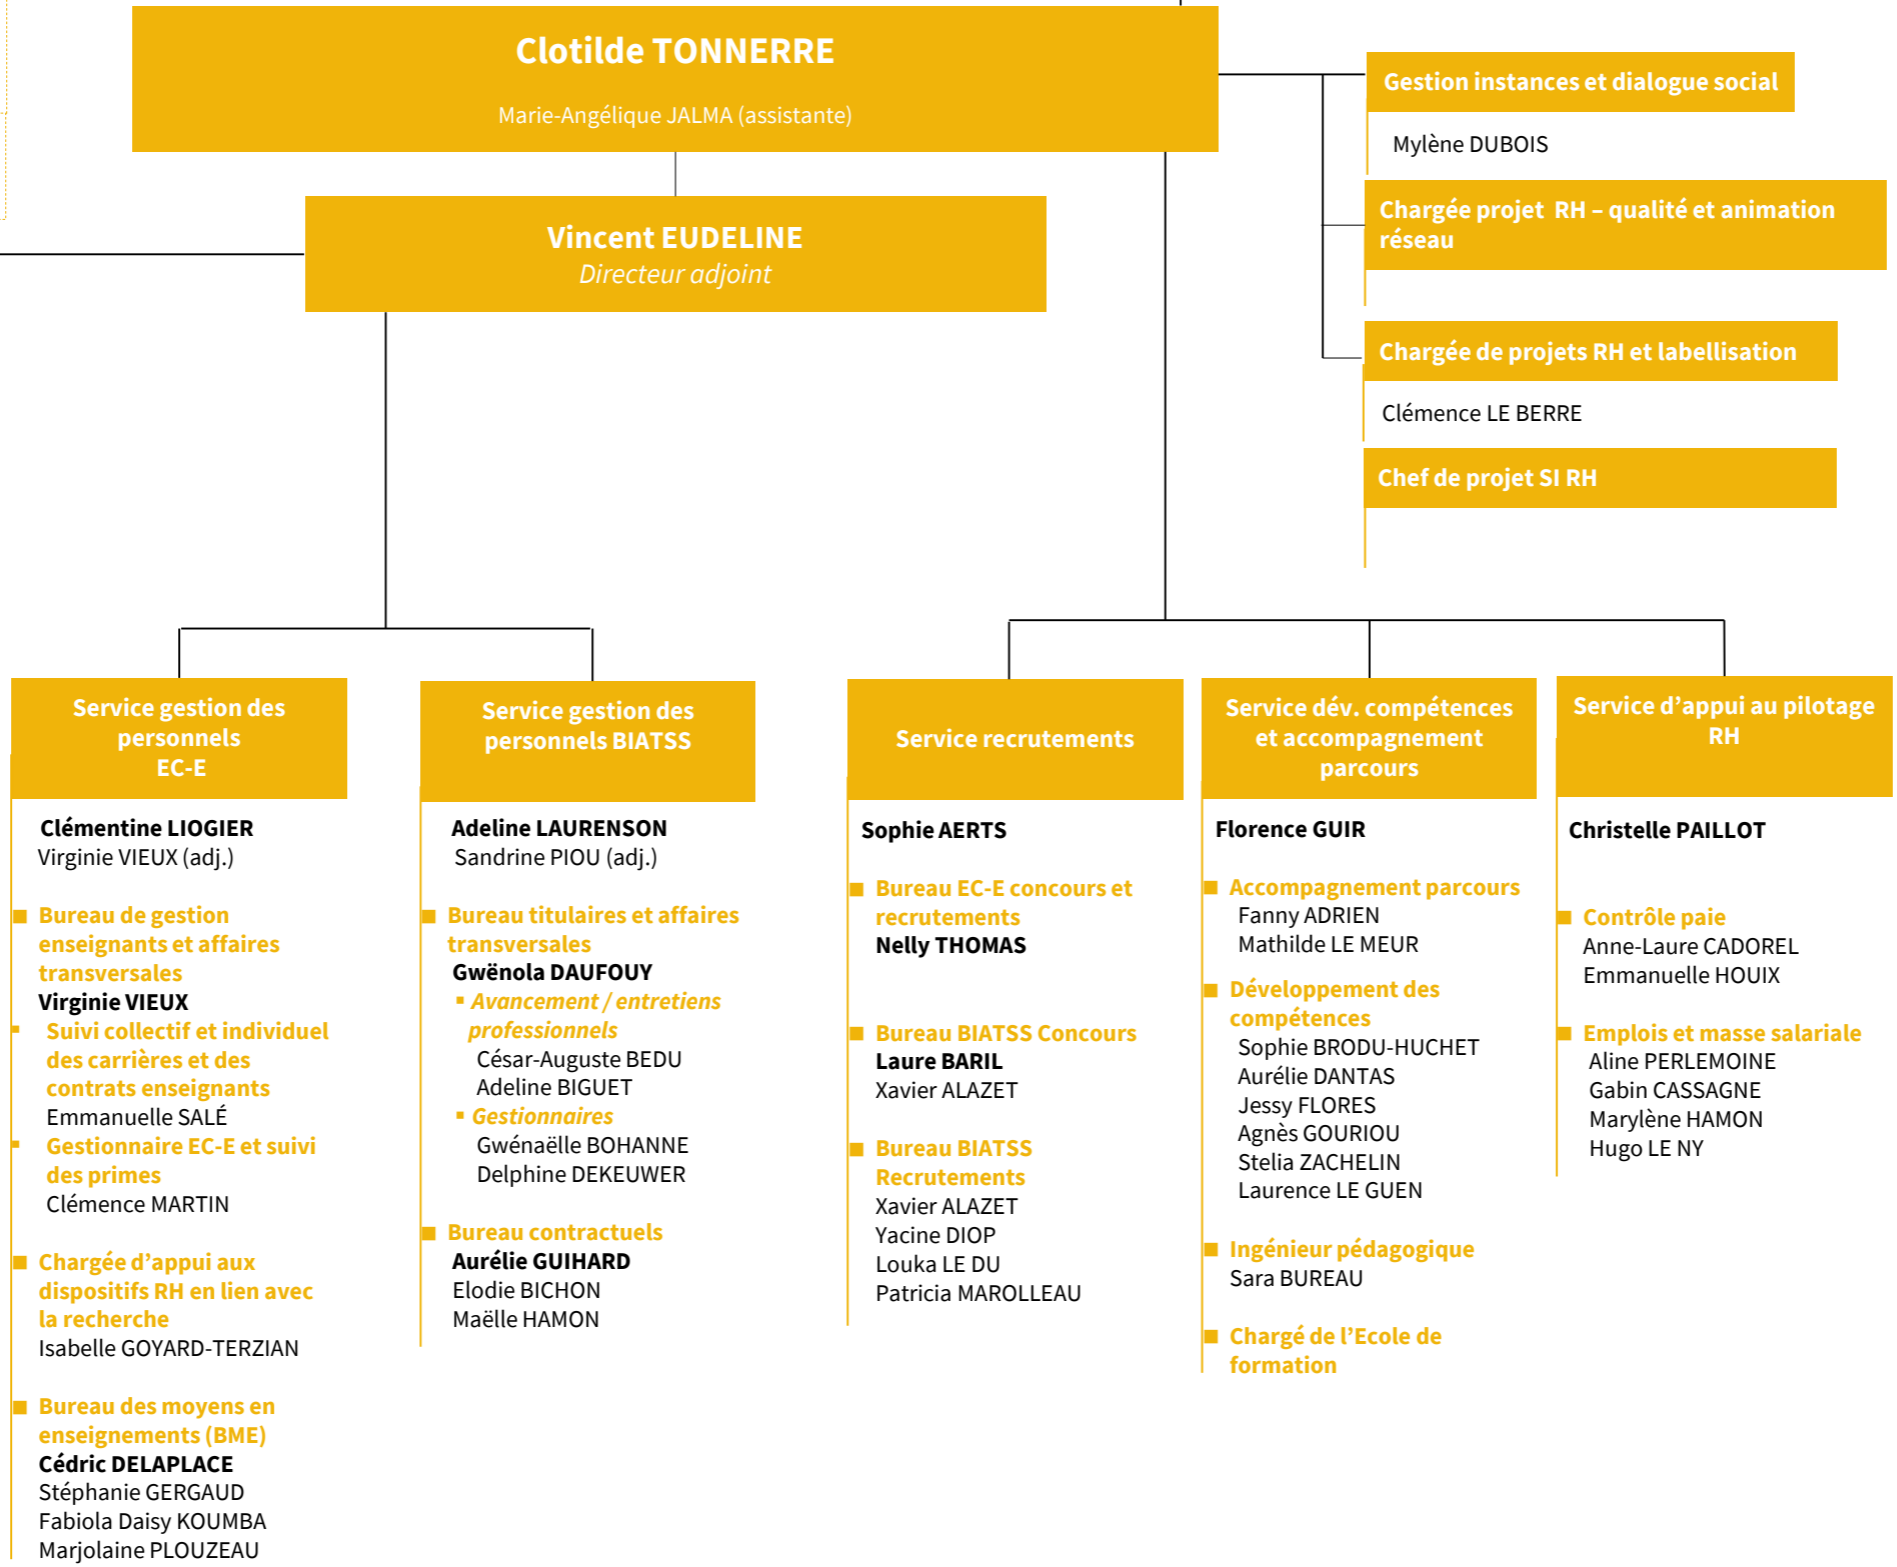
Clotilde TONNERRE

Marie-Angélique JALMA (assistante)

Gestion instances et dialogue social

Mylène DUBOIS

Chargée projet RH – qualité et animation réseau

Chargée de projets RH et labellisation

Clémence LE BERRE

Chef de projet SI RH

Vincent EUDELINE
Directeur adjoint

Service gestion des personnels EC-E

Clémentine LIOGIER
Virginie VIEUX (adj.)

Bureau de gestion enseignants et affaires transversales
Virginie VIEUX
Suivi collectif et individuel des carrières et des contrats enseignants
Emmanuelle SALÉ
Gestionnaire EC-E et suivi des primes
Clémence MARTIN

Chargée d'appui aux dispositifs RH en lien avec la recherche
Isabelle GOYARD-TERZIAN

Bureau des moyens en enseignements (BME)
Cédric DELAPLACE
Stéphanie GERGAUD
Fabiola Daisy KOUMBA
Marjolaine PLOUZEAU

Service gestion des personnels BIATSS

Adeline LAURENSON
Sandrine PIOU (adj.)

Bureau titulaires et affaires transversales
Gwënola DAUFOUY
Avancement / entretiens professionnels
César-Auguste BEDU
Adeline BIGUET
Gestionnaires
Gwénaëlle BOHANNE
Delphine DEKEUWER

Bureau contractuels
Aurélie GUIHARD
Elodie BICHON
Maëlle HAMON

Service recrutements

Sophie AERTS

Bureau EC-E concours et recrutements
Nelly THOMAS

Bureau BIATSS Concours
Laure BARIL
Xavier ALAZET

Bureau BIATSS Recrutements
Xavier ALAZET
Yacine DIOP
Louka LE DU
Patricia MAROLLEAU

Service dév. compétences et accompagnement parcours

Florence GUIR

Accompagnement parcours
Fanny ADRIEN
Mathilde LE MEUR

Développement des compétences
Sophie BRODU-HUCHET
Aurélie DANTAS
Jessy FLORES
Agnès GOURIOU
Stelia ZACHELIN
Laurence LE GUEN

Ingénieur pédagogique
Sara BUREAU

Chargé de l'Ecole de formation

Service d'appui au pilotage RH

Christelle PAILLOT

Contrôle paie
Anne-Laure CADOREL
Emmanuelle HOUIX

Emplois et masse salariale
Aline PERLEMOINE
Gabin CASSAGNE
Marylène HAMON
Hugo LE NY